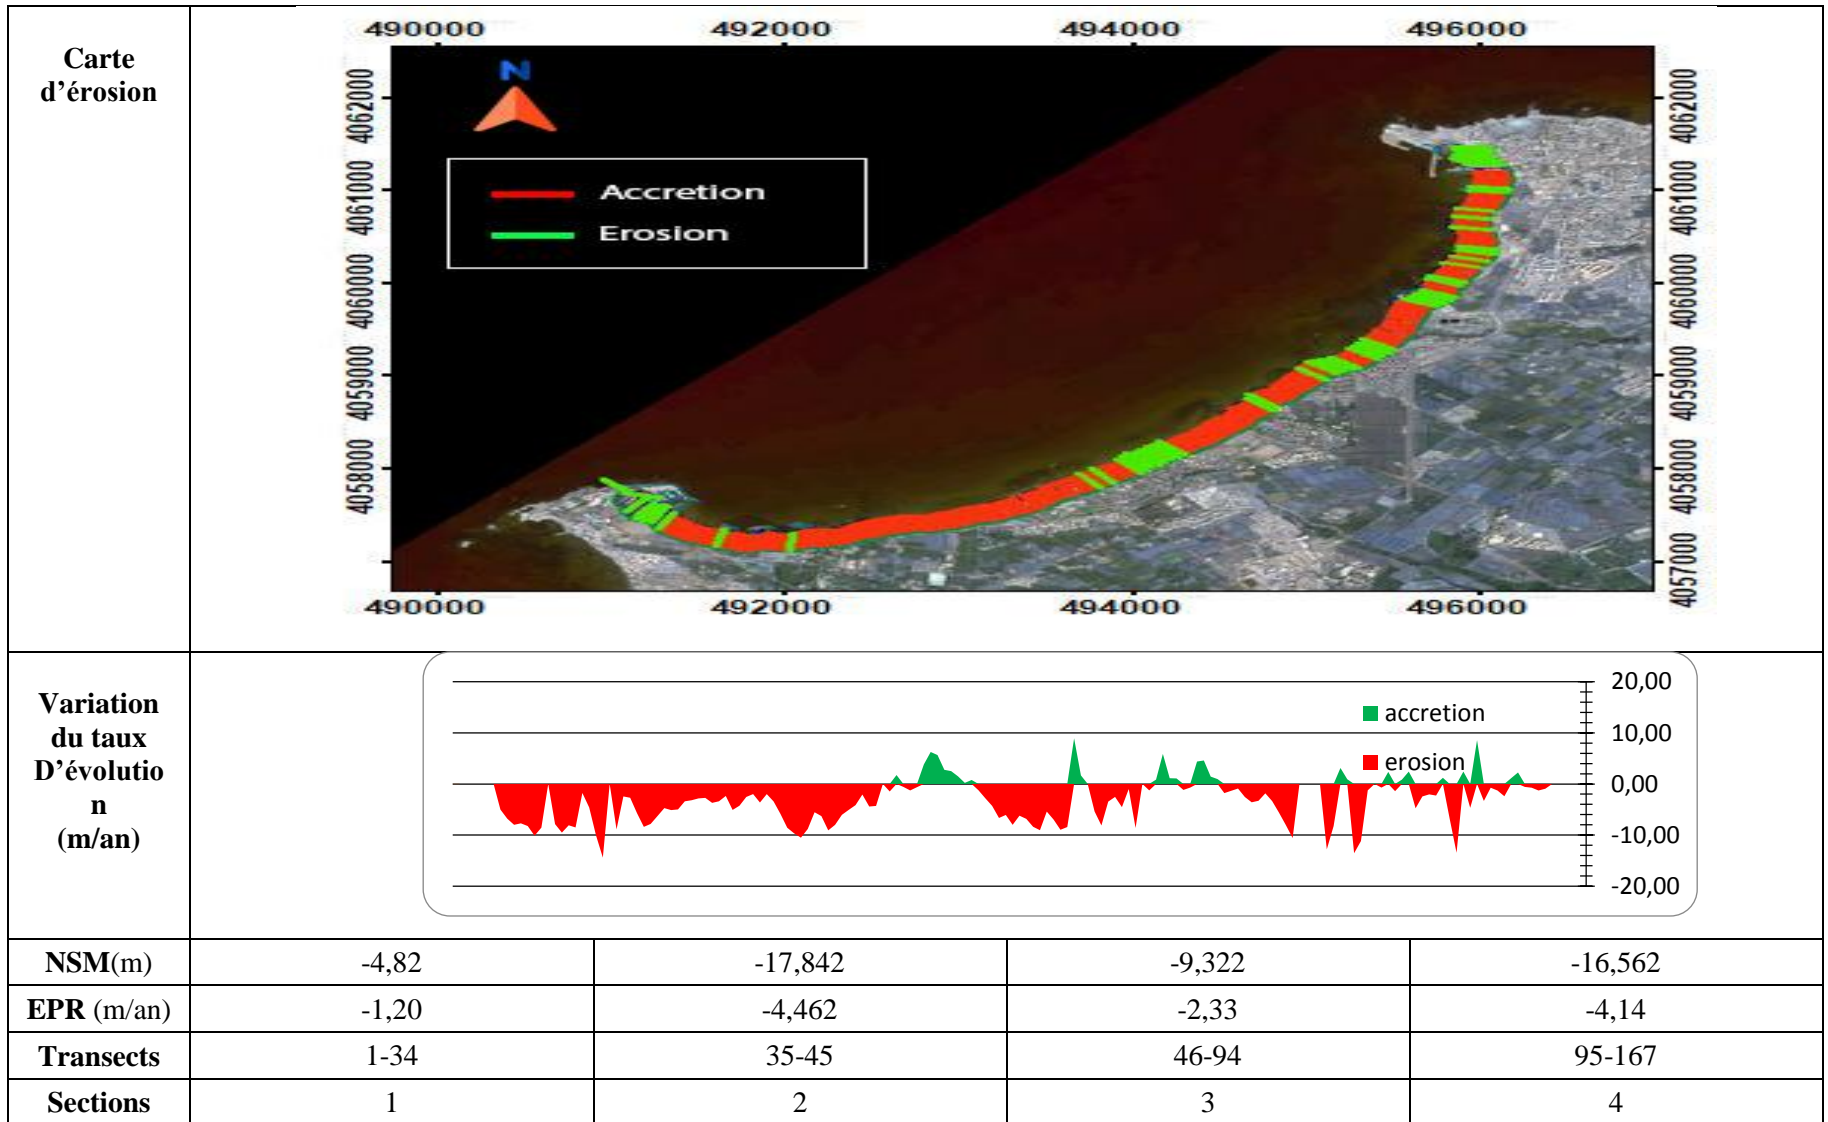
| Carte d'érosion | 490000 492000 494000 496000<br>4062000 4061000 4060000 4059000 4058000 4057000<br>N<br>Accretion<br>Erosion<br>490000 492000 494000 496000<br>4062000 4061000 4060000 4059000 4058000 | | | |
|---|---|---|---|---|
| Variation du taux D'évolution (m/an) | accretion<br>erosion<br>20,00<br>10,00<br>0,00<br>-10,00<br>-20,00 | | | |
| **NSM**(m) | -4,82 | -17,842 | -9,322 | -16,562 |
| **EPR** (m/an) | -1,20 | -4,462 | -2,33 | -4,14 |
| **Transects** | 1-34 | 35-45 | 46-94 | 95-167 |
| **Sections** | 1 | 2 | 3 | 4 |